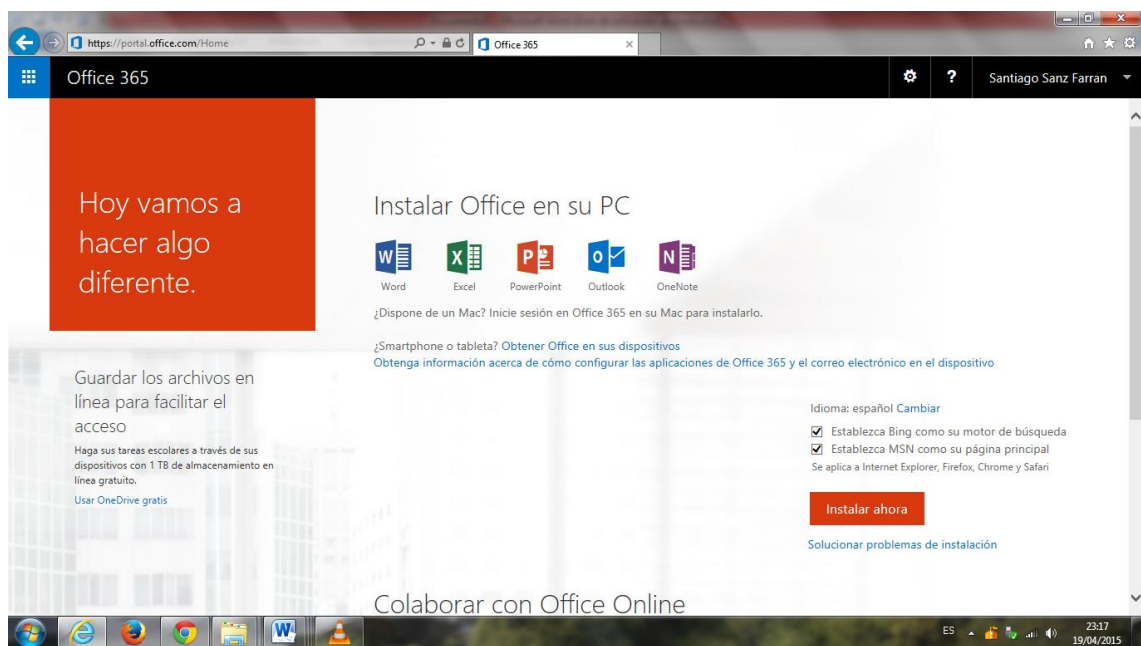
https://portal.office.com/Home

Office 365

Office 365

Santiago Sanz Farran

Hoy vamos a hacer algo diferente.

Instalar Office en su PC

Word Excel PowerPoint Outlook OneNote

¿Dispone de un Mac? Inicie sesión en Office 365 en su Mac para instalarlo.

¿Smartphone o tableta? Obtener Office en sus dispositivos
Obtenga información acerca de cómo configurar las aplicaciones de Office 365 y el correo electrónico en el dispositivo

Guardar los archivos en línea para facilitar el acceso

Haga sus tareas escolares a través de sus dispositivos con 1 TB de almacenamiento en línea gratuito.

Usar OneDrive gratis

Idioma: español Cambiar

Establezca Bing como su motor de búsqueda
Establezca MSN como su página principal
Se aplica a Internet Explorer, Firefox, Chrome y Safari

Instalar ahora

Solucionar problemas de instalación

Colaborar con Office Online

ES 23:17 19/04/2015